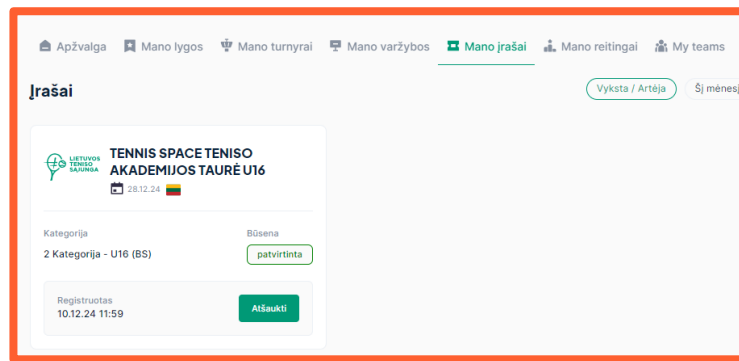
Apžvalga Mano lygos Mano turnyrai Mano varžybos Mano įrašai Mano reitingai My teams

Įrašai

Vyksta / Artėja Šį mėnesį

LIETUVOS TENISO SĄJUNGA

TENNIS SPACE TENISO AKADEMIJOS TAURĖ U16

28.12.24

Kategorija
2 Kategorija - U16 (BS)

Būsena
patvirtinta

Registruotas
10.12.24 11:59

Atšaukti